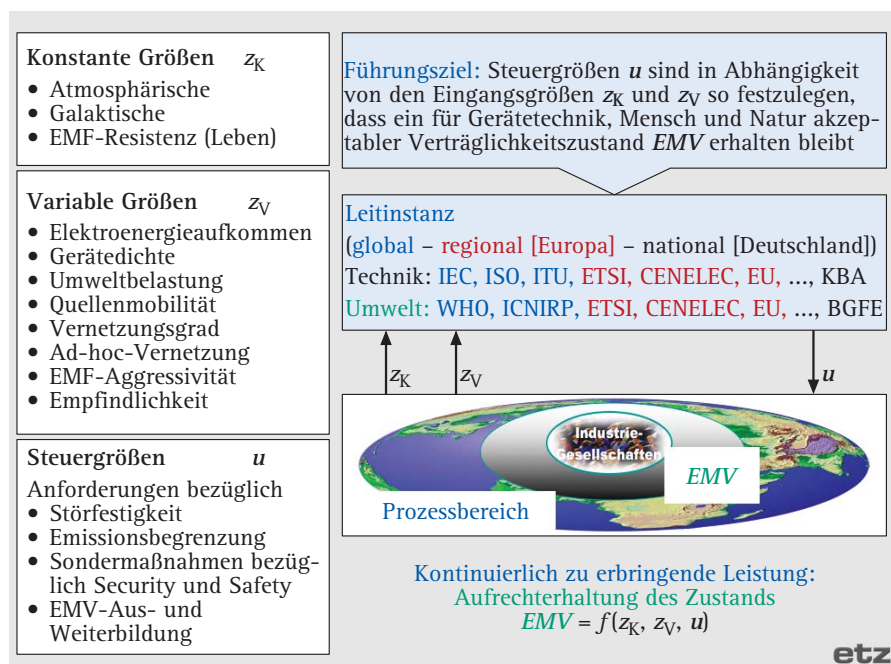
Konstante Größen $z_K$
• Atmosphärische
• Galaktische
• EMF-Resistenz (Leben)

Variable Größen $z_V$
• Elektroenergieaufkommen
• Gerätedichte
• Umweltbelastung
• Quellenmobilität
• Vernetzungsgrad
• Ad-hoc-Vernetzung
• EMF-Aggressivität
• Empfindlichkeit

Steuergrößen $u$
Anforderungen bezüglich
• Störfestigkeit
• Emissionsbegrenzung
• Sondermaßnahmen bezüglich Security und Safety
• EMV-Aus- und Weiterbildung

Führungsziel: Steuergrößen $u$ sind in Abhängigkeit von den Eingangsgrößen $z_K$ und $z_V$ so festzulegen, dass ein für Gerätetechnik, Mensch und Natur akzeptabler Verträglichkeitszustand $EMV$ erhalten bleibt

Leitinstanz
(global – regional [Europa] – national [Deutschland])
Technik: IEC, ISO, ITU, ETSI, CENELEC, EU, ..., KBA
Umwelt: WHO, ICNIRP, ETSI, CENELEC, EU, ..., BGFE

$z_K$ $z_V$ $u$

Industrie-Gesellschaften
$EMV$
Prozessbereich

Kontinuierlich zu erbringende Leistung:
Aufrechterhaltung des Zustands
$EMV = f(z_K, z_V, u)$

etz